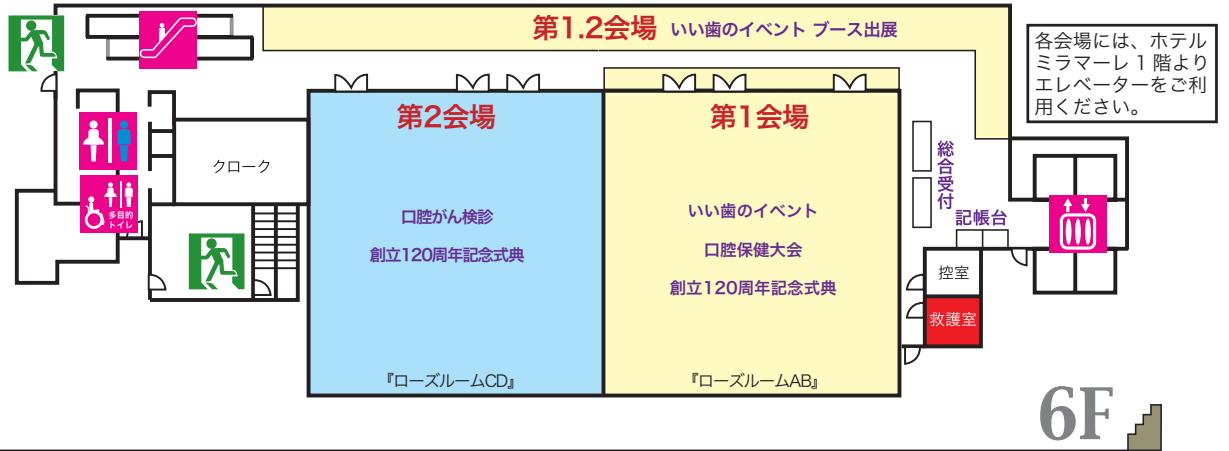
第1.2会場 いい歯のイベント ブース出展

各会場には、ホテルミラマーレ 1 階よりエレベーターをご利用ください。

第2会場

口腔がん検診

創立120周年記念式典

『ローズルームCD』

第1会場

いい歯のイベント

口腔保健大会

創立120周年記念式典

『ローズルームAB』

クローク

多目的トイレ

総合受付

記帳台

控室

救護室

6F